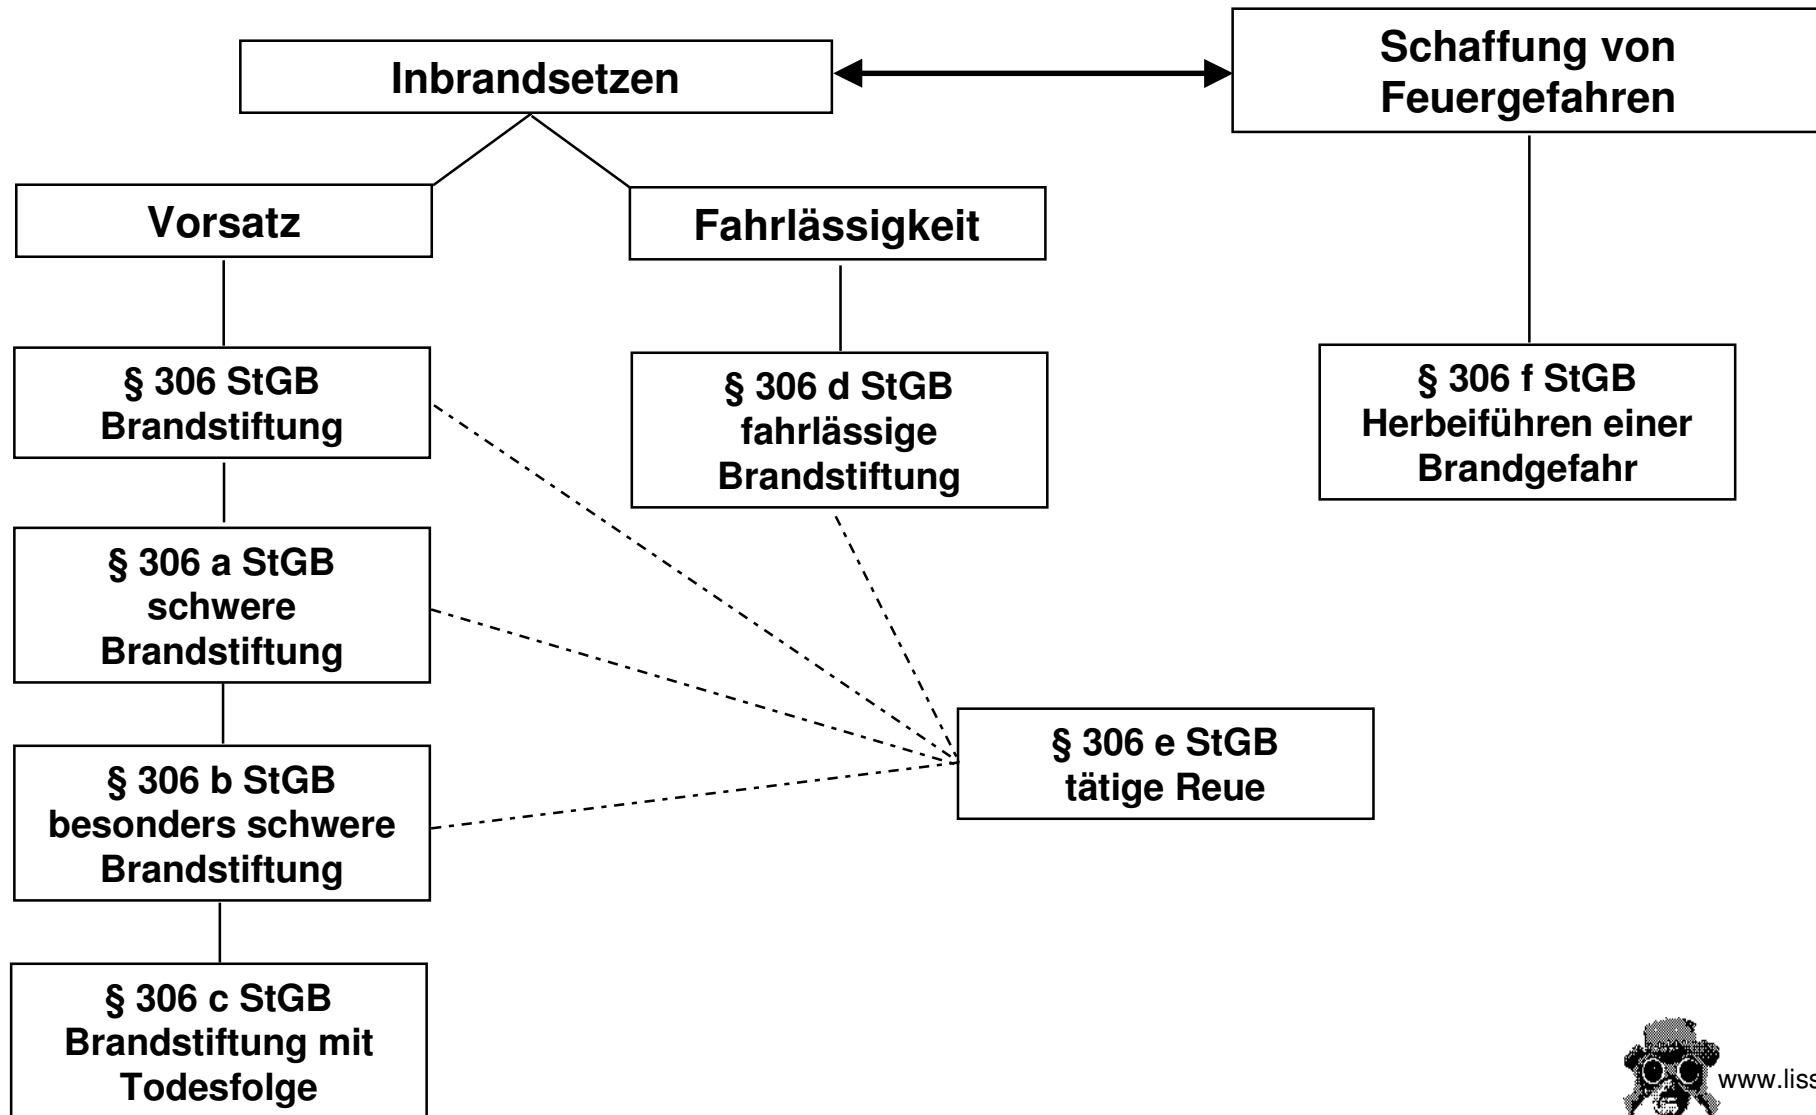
Inbrandsetzen

Schaffung von Feuergefahren

Vorsatz

Fahrlässigkeit

§ 306 StGB
Brandstiftung

§ 306 d StGB
fahrlässige
Brandstiftung

§ 306 f StGB
Herbeiführen einer
Brandgefahr

§ 306 a StGB
schwere
Brandstiftung

§ 306 e StGB
tätige Reue

§ 306 b StGB
besonders schwere
Brandstiftung

§ 306 c StGB
Brandstiftung mit
Todesfolge

www.liss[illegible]